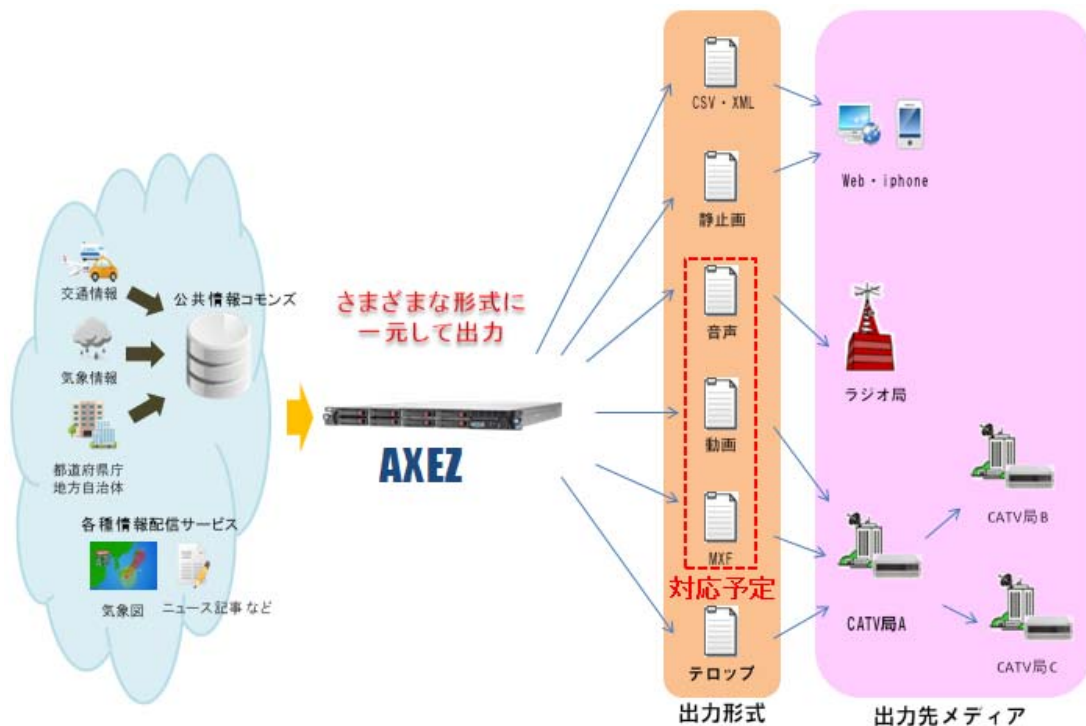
交通情報

公共情報コモンズ

気象情報

都道府県庁
地方自治体

各種情報配信サービス

気象図

ニュース記事 など

さまざまな形式に
一元して出力

AXEZ

CSV・XML

静止画

音声

動画

MXF

対応予定

テロップ

出力形式

Web・iphone

ラジオ局

CATV局B

CATV局A

CATV局C

出力先メディア